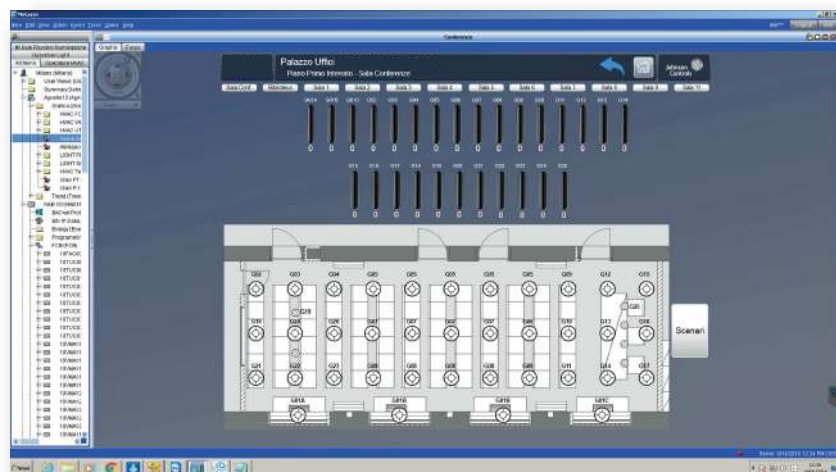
Metasys

Conferenze

Grafici

Palazzo Uffici
Piano Primo Interrato - Sala Conferenze

Johnson Controls

Sala Conf.
Sala 1
Sala 2
Sala 3
Sala 4
Sala 5
Sala 6
Sala 7
Sala 8
Sala 9
Sala 10

0 0 0 0 0 0 0 0 0 0 0 0 0 0 0 0 0

0 0 0 0 0 0 0 0 0 0 0

G02
G03
G04
G05
G05
G06
G08
G08
G09
G12
G13
G10
G20
G11
G14
G16
G21
G22
G17
G01A
G01B
G01C

Scenari

Milano (Milano)
User Views
Summary Defn
Trend
BACnet
Programmi
FCB